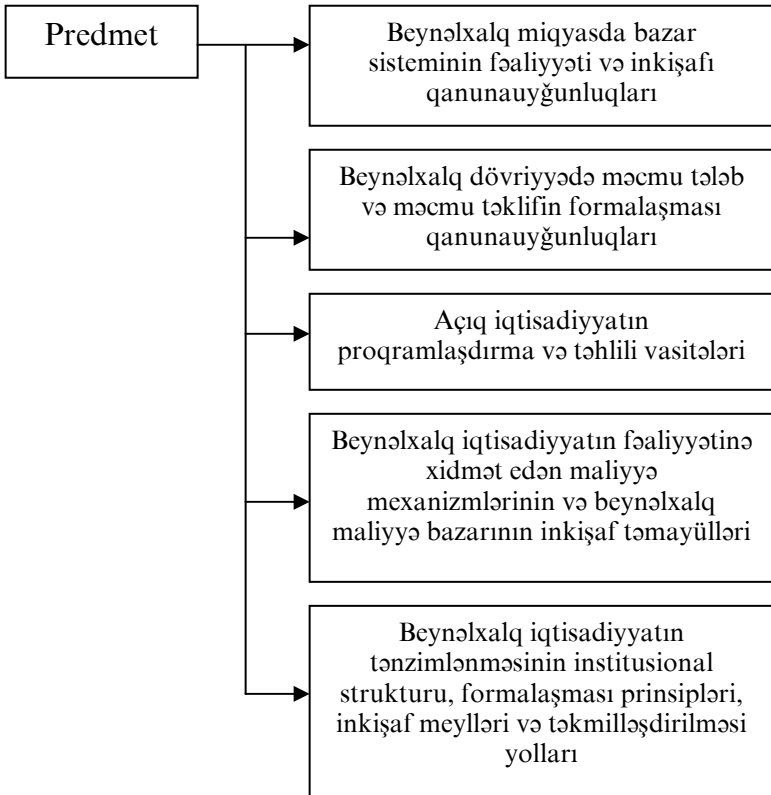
Predmet

Beynəlxalq miqyasda bazar sisteminin fəaliyyəti və inkişafı qanunauyğunluqları

Beynəlxalq dövriyyədə məcmu tələb və məcmu təklifin formalaşması qanunauyğunluqları

Açıq iqtisadiyyatın proqramlaşdırma və təhlili vasitələri

Beynəlxalq iqtisadiyyatın fəaliyyətinə xidmət edən maliyyə mexanizmlərinin və beynəlxalq maliyyə bazarının inkişaf təmayülləri

Beynəlxalq iqtisadiyyatın tənzimlənməsinin institusional strukturu, formalaşması prinsipləri, inkişaf meylləri və təkmilləşdirilməsi yolları